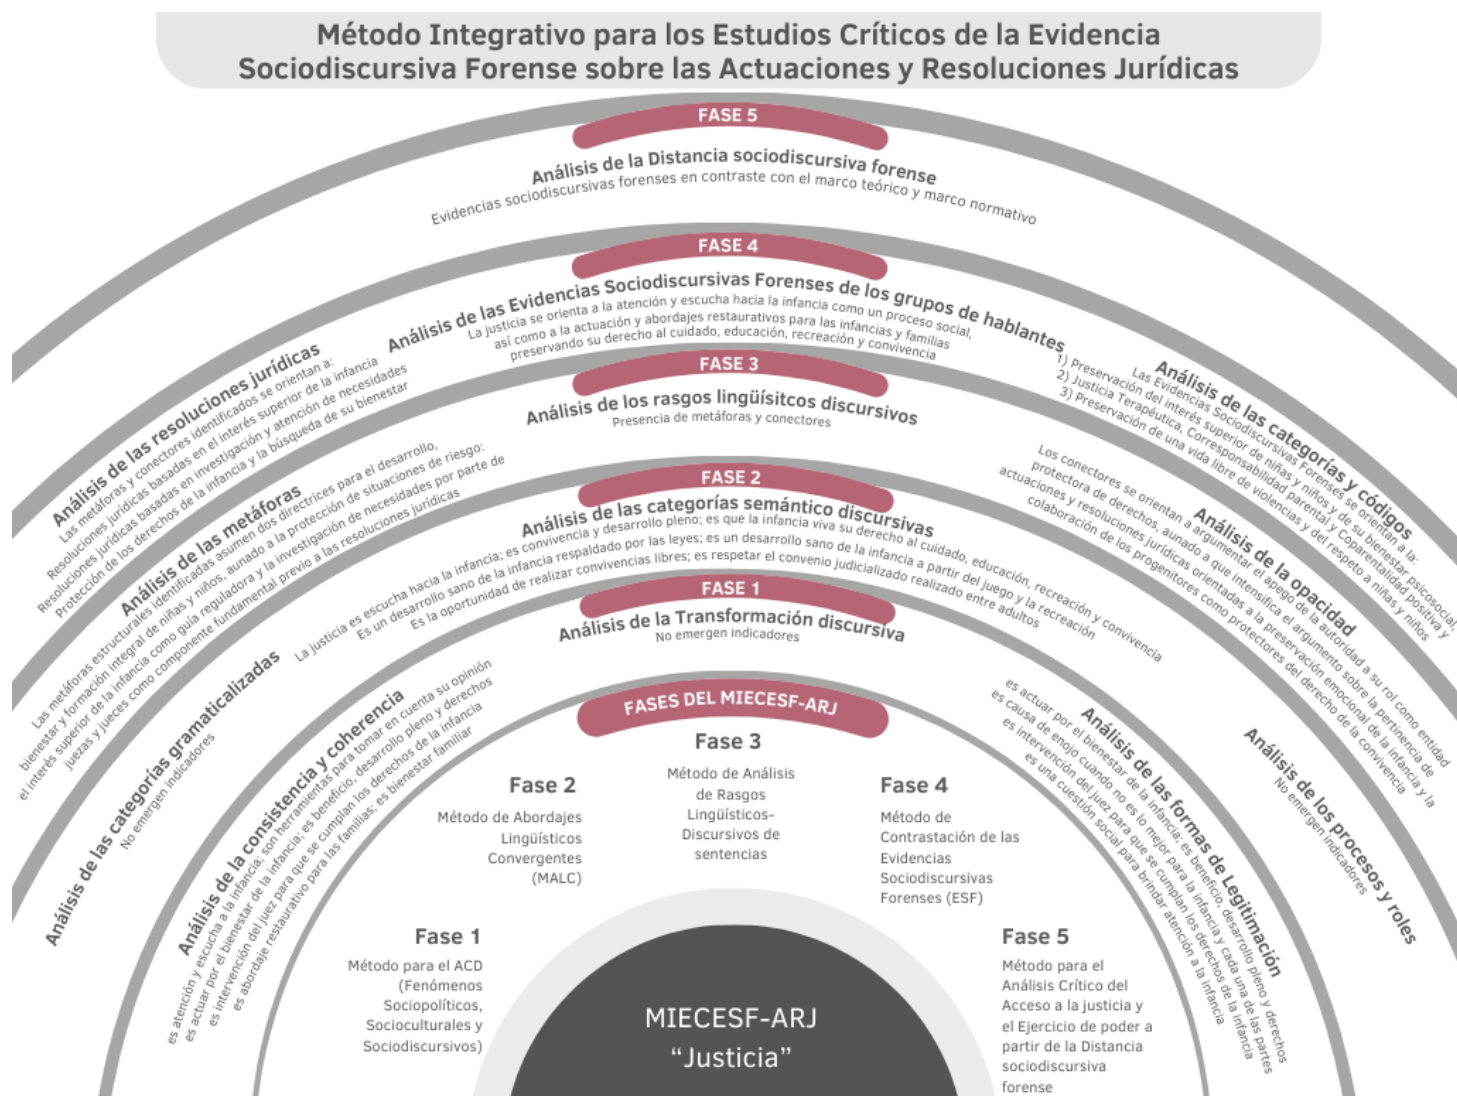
Método Integrativo para los Estudios Críticos de la Evidencia Sociodiscursiva Forense sobre las Actuaciones y Resoluciones Jurídicas

FASE 5

Análisis de la Distancia sociodiscursiva forense

Evidencias sociodiscursivas forenses en contraste con el marco teórico y marco normativo

FASE 4

Análisis de las Evidencias Sociodiscursivas Forenses de los grupos de hablantes

La justicia se orienta a la atención y escucha hacia la infancia como un proceso social, así como a la actuación y abordajes restaurativos para las infancias y familias preservando su derecho al cuidado, educación, recreación y convivencia

FASE 3

Análisis de los rasgos lingüísitcos discursivos

Presencia de metáforas y conectores

FASE 2

Análisis de las categorías semántico discursivas

La justicia es escucha hacia la infancia; es convivencia y desarrollo pleno; es que la infancia viva su derecho al cuidado, educación, recreación y convivencia

Es un desarrollo sano de la infancia respaldado por las leyes; es un desarrollo sano de la infancia a partir del juego y la recreación

Es la oportunidad de realizar convivencias libres; es respetar el convenio judicializado realizado entre adultos

FASE 1

Análisis de la Transformación discursiva

No emergen indicadores

FASES DEL MIECESF-ARJ

Fase 3

Método de Análisis de Rasgos Lingüísticos-Discursivos de sentencias

Fase 2

Método de Abordajes Lingüísticos Convergentes (MALC)

Fase 4

Método de Contrastación de las Evidencias Sociodiscursivas Forenses (ESF)

Fase 1

Método para el ACD (Fenómenos Sociopolíticos, Socioculturales y Sociodiscursivos)

Fase 5

Método para el Análisis Crítico del Acceso a la justicia y el Ejercicio de poder a partir de la Distancia sociodiscursiva forense

MIECESF-ARJ
"Justicia"

Análisis de las resoluciones jurídicas

Las metáforas y conectores identificados se orientan a: Resoluciones jurídicas basadas en el interés superior de la infancia Resoluciones jurídicas basadas en investigación y atención de necesidades Protección de los derechos de la infancia y la búsqueda de su bienestar

Análisis de las metáforas

Las metáforas estructurales identificadas asumen dos directrices para el desarrollo, bienestar y formación integral de niñas y niños, aunado a la protección de situaciones de riesgo: el interés superior de la infancia como guía reguladora y la investigación de necesidades por parte de juezas y jueces como componente fundamental previo a las resoluciones jurídicas

Análisis de las categorías gramaticalizadas

No emergen indicadores

Análisis de la consistencia y coherencia

es atención y escucha a la infancia; son herramientas para tomar en cuenta su opinión es actuar por el bienestar de la infancia; es beneficio, desarrollo pleno y derechos es intervención del juez para que se cumplan los derechos de la infancia es abordaje restaurativo para las familias; es bienestar familiar

Análisis de las categorías y códigos

Las Evidencias Sociodiscursivas Forenses se orientan a la: 1) Preservación del interés superior de niñas y niños y de su bienestar psicosocial 2) Justicia Terapéutica, Corresponsabilidad parental y Coparentalidad positiva y 3) Preservación de una vida libre de violencias y del respeto a niñas y niños

Análisis de la opacidad

Los conectores se orientan a argumentar el apego de la autoridad a su rol como entidad protectora de derechos, aunado a que intensifica el argumento sobre la pertinencia de actuaciones y resoluciones jurídicas orientadas a la preservación emocional de la infancia y la colaboración de los progenitores como protectores del derecho de la convivencia

Análisis de las formas de Legitimación

es actuar por el bienestar de la infancia; es beneficio, desarrollo pleno y derechos es causa de enojo cuando no es lo mejor para la infancia y cada una de las partes es intervención del juez para que se cumplan los derechos de la infancia es una cuestión social para brindar atención a la infancia

Análisis de los procesos y roles

No emergen indicadores